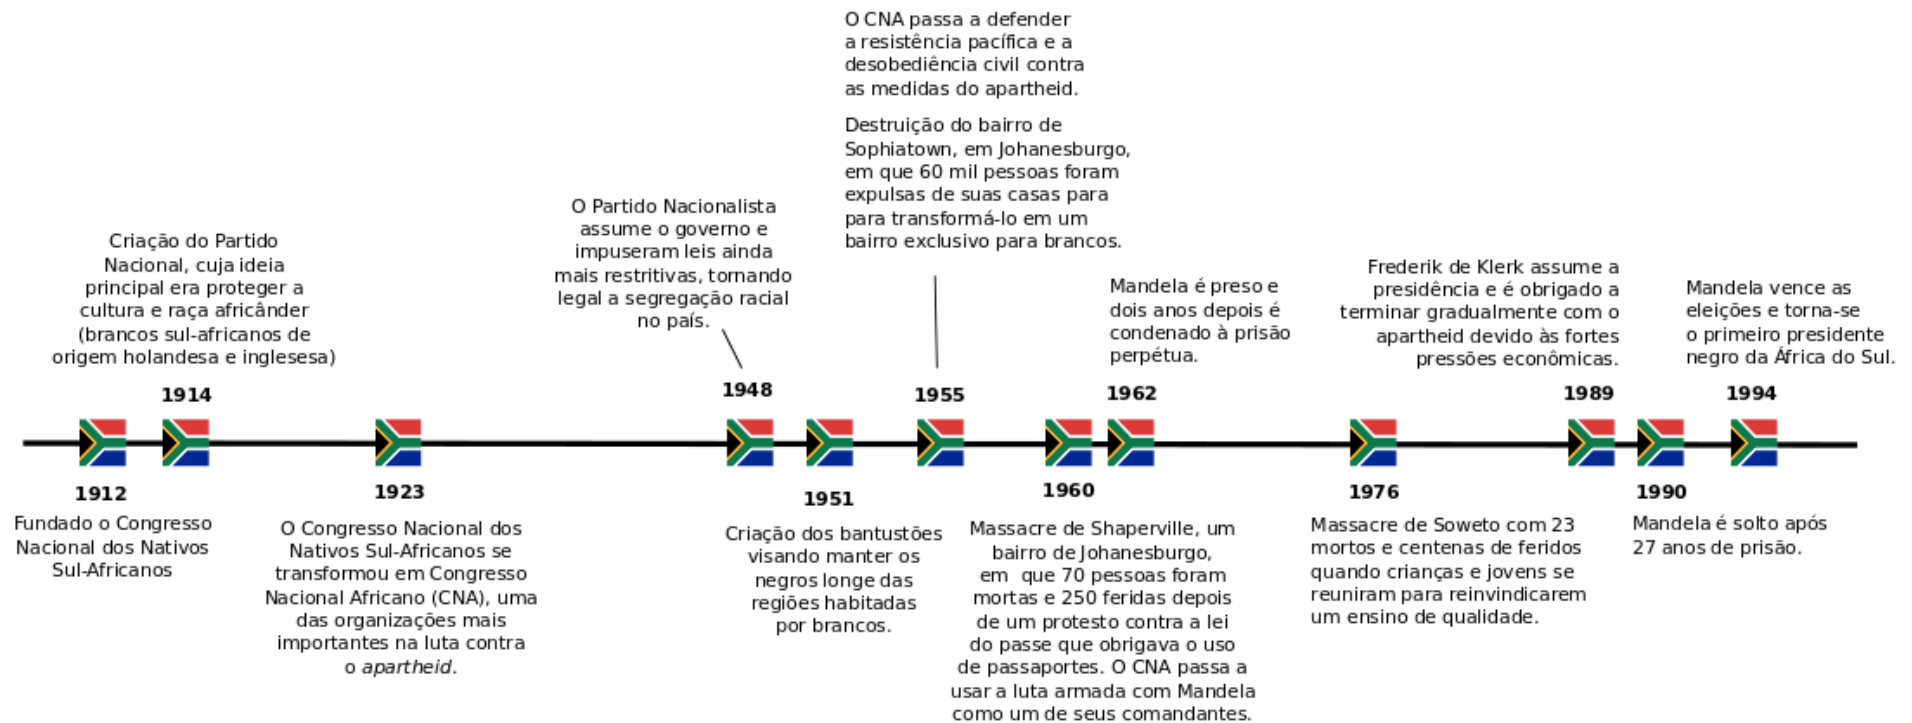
O CNA passa a defender a resistência pacífica e a desobediência civil contra as medidas do apartheid.

Destruição do bairro de Sophiatown, em Johanesburgo, em que 60 mil pessoas foram expulsas de suas casas para para transformá-lo em um bairro exclusivo para brancos.

Criação do Partido Nacional, cuja ideia principal era proteger a cultura e raça africânder (brancos sul-africanos de origem holandesa e inglesesa)

1914

O Partido Nacionalista assume o governo e impuseram leis ainda mais restritivas, tornando legal a segregação racial no país.

1948

1955

Mandela é preso e dois anos depois é condenado à prisão perpétua.

1962

Frederik de Klerk assume a presidência e é obrigado a terminar gradualmente com o apartheid devido às fortes pressões econômicas.

1989

Mandela vence as eleições e torna-se o primeiro presidente negro da África do Sul.

1994

1912

Fundado o Congresso Nacional dos Nativos Sul-Africanos

1923

O Congresso Nacional dos Nativos Sul-Africanos se transformou em Congresso Nacional Africano (CNA), uma das organizações mais importantes na luta contra o *apartheid*.

1951

Criação dos bantustões visando manter os negros longe das regiões habitadas por brancos.

1960

Massacre de Shaperville, um bairro de Johanesburgo, em que 70 pessoas foram mortas e 250 feridas depois de um protesto contra a lei do passe que obrigava o uso de passaportes. O CNA passa a usar a luta armada com Mandela como um de seus comandantes.

1976

Massacre de Soweto com 23 mortos e centenas de feridos quando crianças e jovens se reuniram para reinvindicarem um ensino de qualidade.

1990

Mandela é solto após 27 anos de prisão.